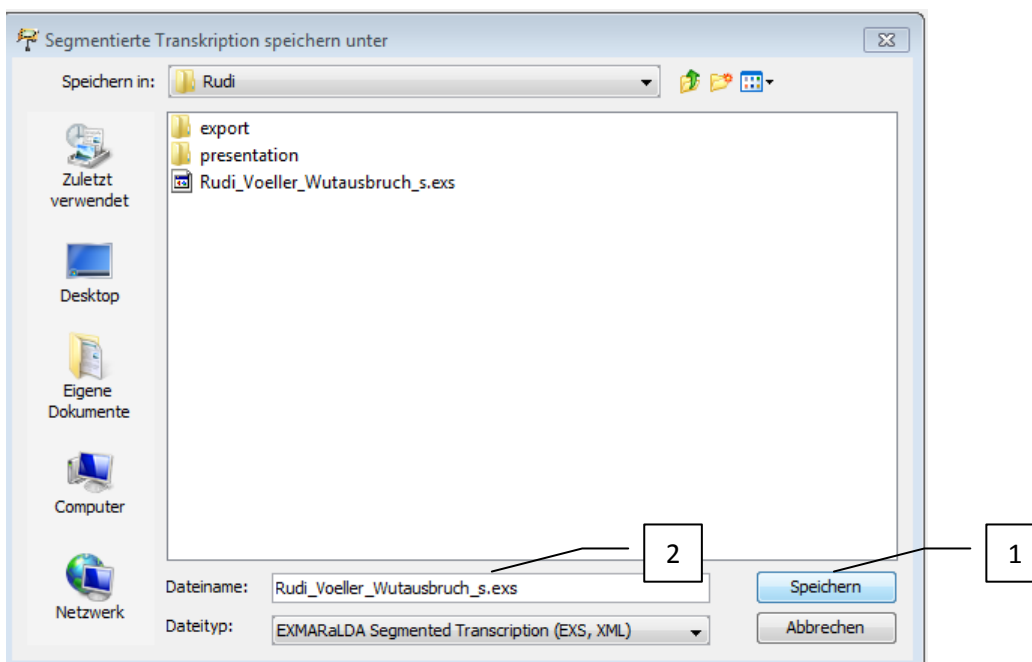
Segmentierte Transkription speichern unter

Speichern in: Rudi

export
presentation
Rudi_Voeller_Wutausbruch_s.exs

Zuletzt verwendet

Desktop

Eigene Dokumente

Computer

Netzwerk

2

1

Dateiname: Rudi_Voeller_Wutausbruch_s.exs

Speichern

Dateityp: EXMARaLDA Segmented Transcription (EXS, XML)

Abbrechen